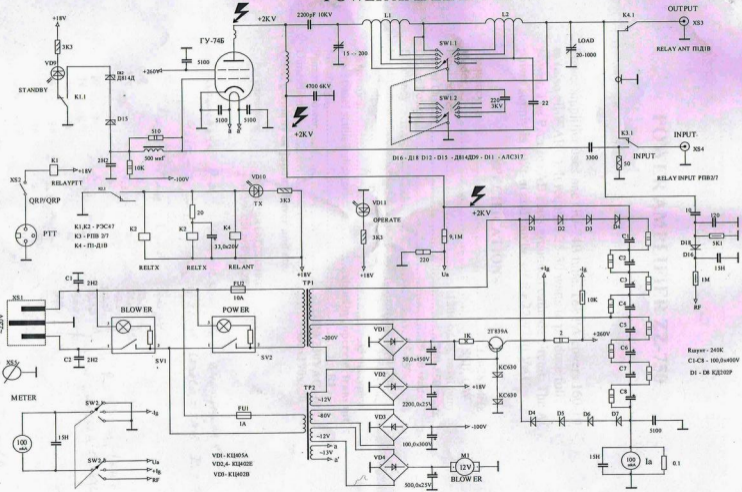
+18V
3K3
VD9
STANDBY
K1.1
D16
ДЗ14Д
D15
2Н2
ГУ-74Б
+260V
5100
+2KV
2200pF 10KV
15...200
L1
L2
SW1.1
SW1.2
4700 6KV
+2KV
5100
5100
3100
510
500 мкГ
10K
-100V
220
3KV
22
LOAD
20-1000
K4.1
OUTPUT
XS3
RELAY ANT ПДІ/В
D16 - D18 D12 - D13 - ДЗ14Д D9 - D11 - АЛС317
3300
K3.1
50
INPUT
XS4
INPUT
RELAY INPUT РПВ2/7
K1
RELAYPTT
+18V
XS2
QRP/QRP
PTT
K1,K2 - РЭС47
K3 - РПВ 2/7
K4 - П1-Д1В
K3
K2
20
K4
33,0x20V
RELTX
RELTX
REL ANT
VD10
TX
3K3
VD11
OPERATE
3K3
+18V
0,1M
220
Ua
+18V
+2KV
D1
D2
D3
C1
C2
C3
C4
C5
C6
C7
C8
1M
5K1
15H
1M
RF
D18
D19
C1
2Н2
C2
2Н2
XS1
BLOWER
SV1
FU2
10A
POWER
SV2
TP1
-200V
VD1
50,0x450V
1K
2Т839А
KC630
+Ig
10K
2
+260V
Rвых - 240K
C1-C8 - 100,0x400V
D1 - D8 КД202Р
XS5
METER
SW2.1
SW2.2
-Ig
15H
100 мкА
FU1
1A
TP2
-12V
-40V
-12V
+13V
VD2
2200,0x25V
+18V
VD3
100,0x300V
-100V
VD4
500,0x25V
M1
12V
BLOWER
D4
D5
D6
D7
5100
15H
100 мА
Ia
0.1
Ua
Ig
RF
VD1 - КЦ405А
VD2,4 - КЦ402Е
VD3 - КЦ402В